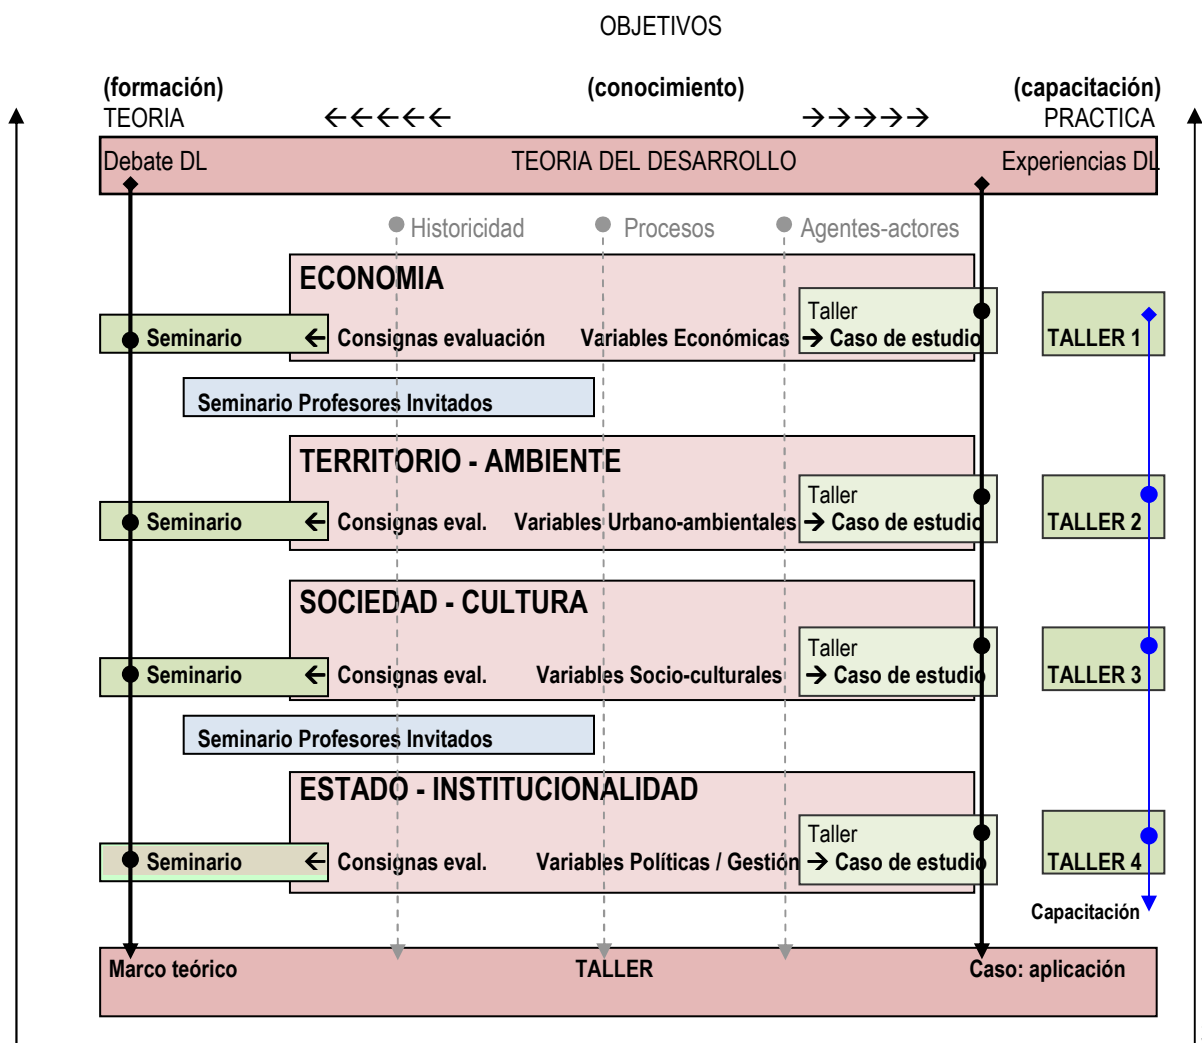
OBJETIVOS

(formación)
TEORIA

(conocimiento)
←←←←← →→→→→

(capacitación)
PRACTICA

Debate DL TEORIA DEL DESARROLLO Experiencias DL

Historicidad Procesos Agentes-actores

ECONOMIA
Seminario ← Consignas evaluación Variables Económicas Taller → Caso de estudio TALLER 1

Seminario Profesores Invitados

TERRITORIO - AMBIENTE
Seminario ← Consignas eval. Variables Urbano-ambientales Taller → Caso de estudio TALLER 2

SOCIEDAD - CULTURA
Seminario ← Consignas eval. Variables Socio-culturales Taller → Caso de estudio TALLER 3

Seminario Profesores Invitados

ESTADO - INSTITUCIONALIDAD
Seminario ← Consignas eval. Variables Políticas / Gestión Taller → Caso de estudio TALLER 4

Capacitación

Marco teórico TALLER Caso: aplicación